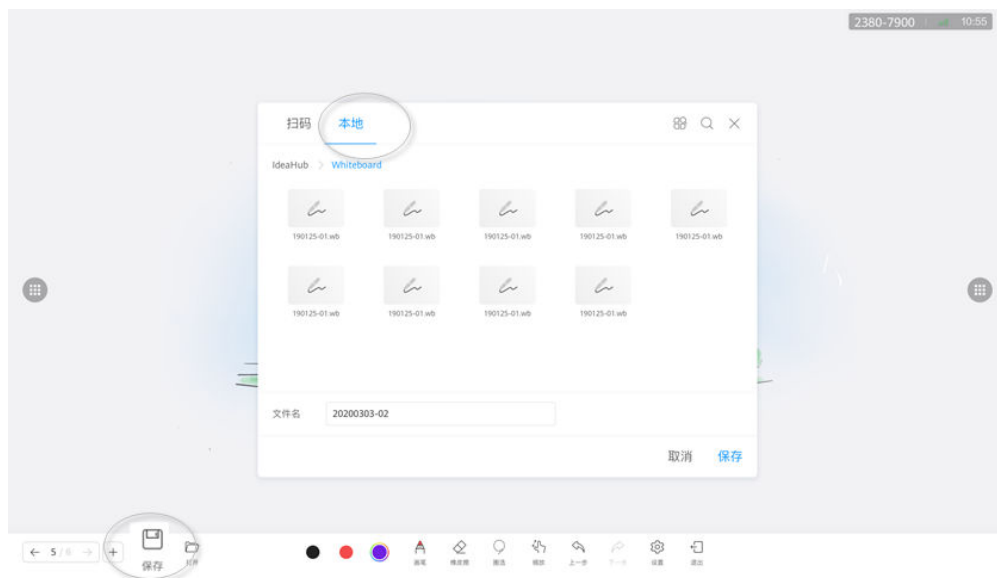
2380-7900 10:55

扫码 本地

IdeaHub > Whiteboard

190125-01.wb
190125-01.wb
190125-01.wb
190125-01.wb
190125-01.wb
190125-01.wb
190125-01.wb
190125-01.wb
190125-01.wb

文件名 20200303-02

取消 保存

← 5/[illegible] → +
保存 打开
画笔 橡皮擦 圈选 漫游 上一步 下一步 设置 退出